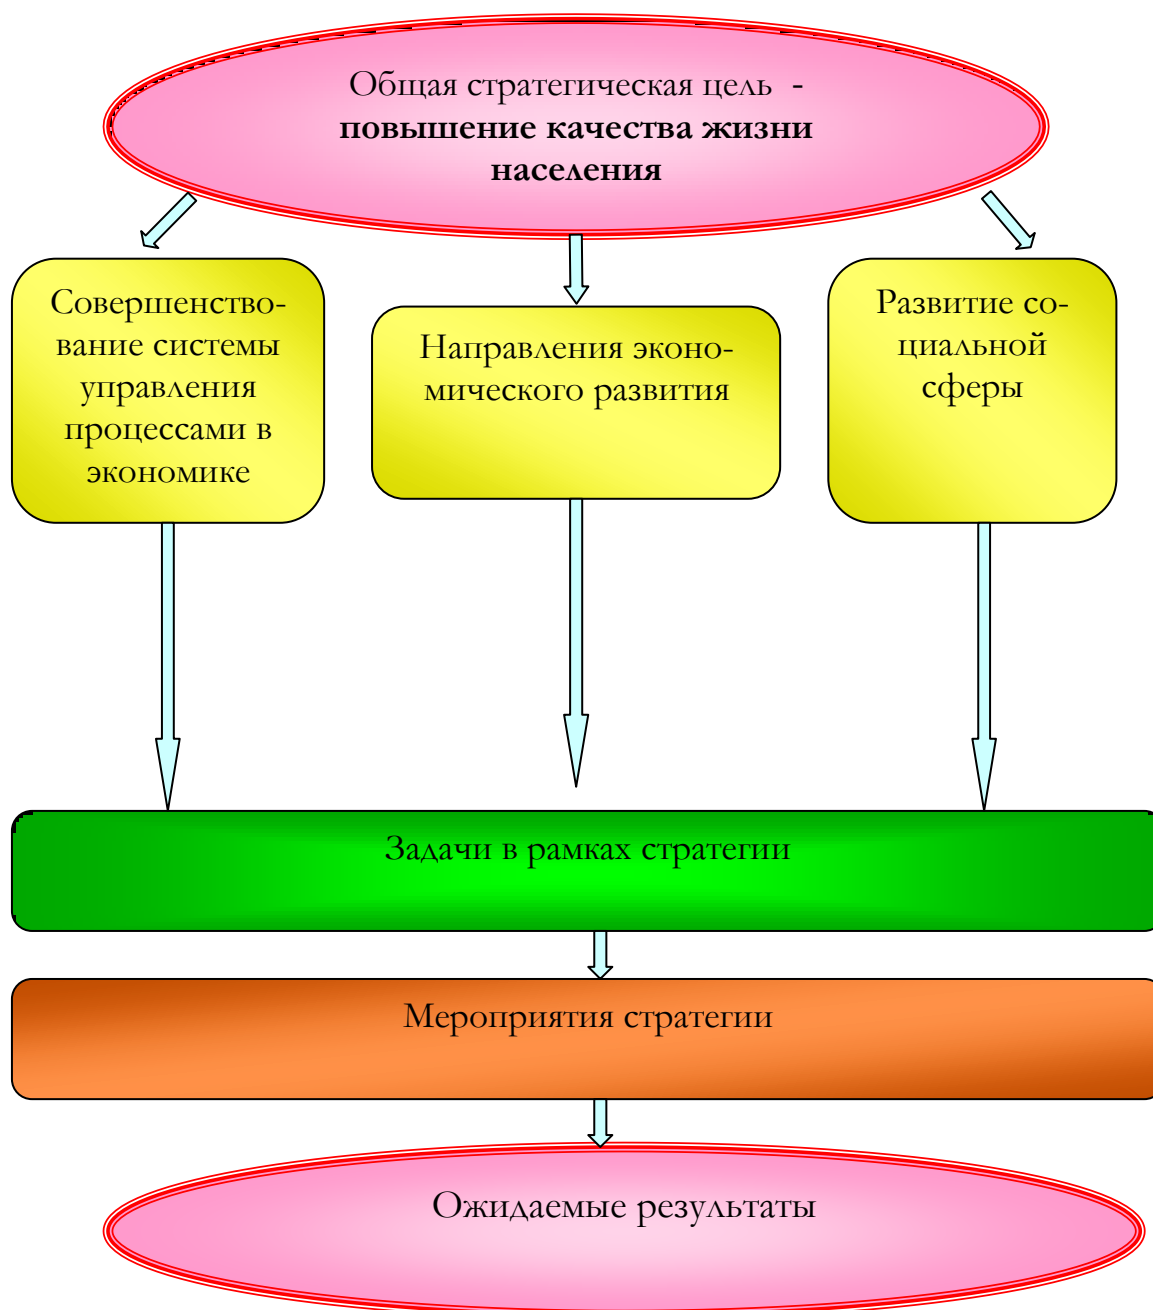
Общая стратегическая цель - **повышение качества жизни населения**

Совершенствование системы управления процессами в экономике

Направления экономического развития

Развитие социальной сферы

Задачи в рамках стратегии

Мероприятия стратегии

Ожидаемые результаты